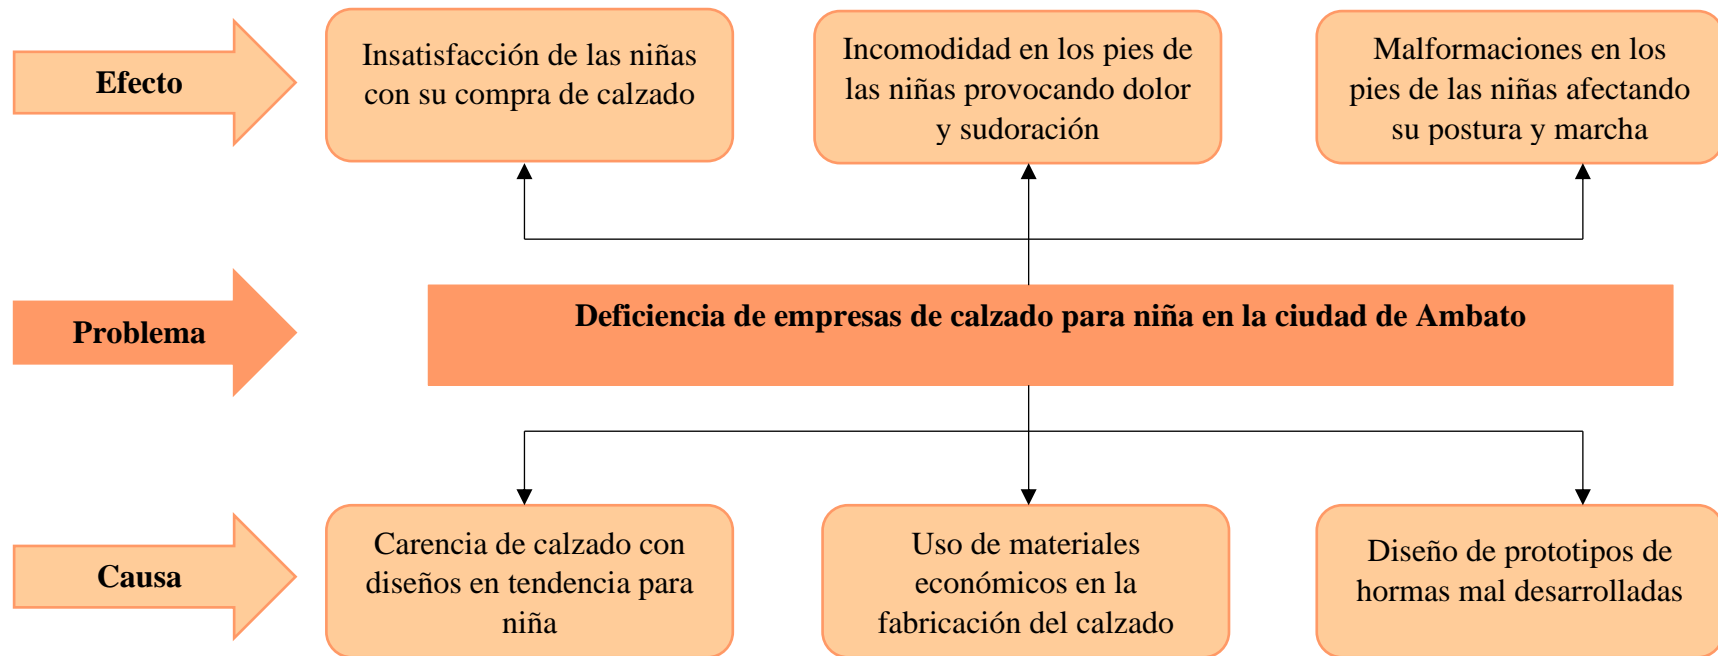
Efecto

Insatisfacción de las niñas con su compra de calzado

Incomodidad en los pies de las niñas provocando dolor y sudoración

Malformaciones en los pies de las niñas afectando su postura y marcha

Problema

Deficiencia de empresas de calzado para niña en la ciudad de Ambato

Causa

Carencia de calzado con diseños en tendencia para niña

Uso de materiales económicos en la fabricación del calzado

Diseño de prototipos de hormas mal desarrolladas